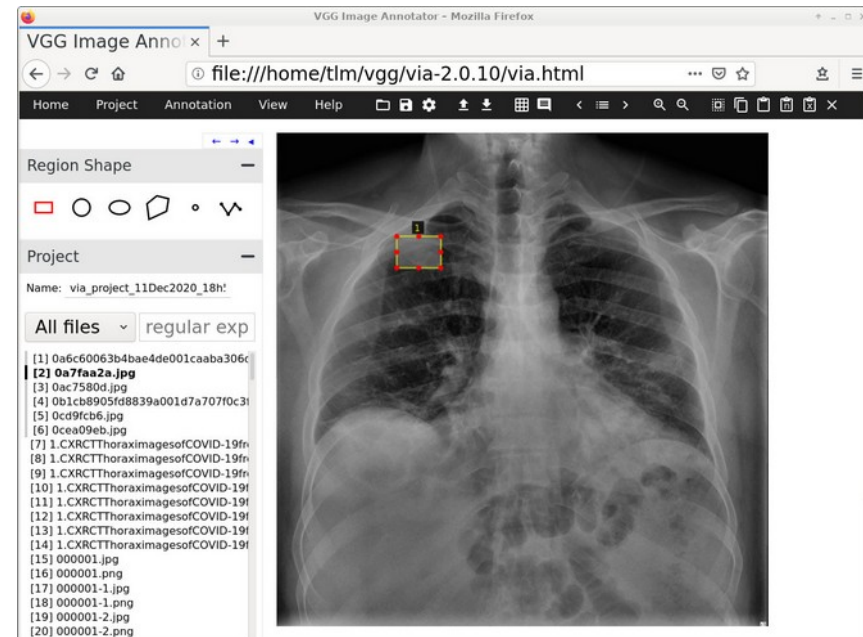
VGG Image Annotator - Mozilla Firefox

VGG Image Anno ×  +

file:///home/tlm/vgg/via-2.0.10/via.html

Home  Project  Annotation  View  Help

Region Shape

Project

Name: via_project_11Dec2020_18h!

All files  regular exp

[1] 0a6c60063b4bae4de001caaba306(
[2] 0a7faa2a.jpg
[3] 0ac7580d.jpg
[4] 0b1cb8905fd8839a001d7a707f0c3
[5] 0cd9fcb6.jpg
[6] 0cea09eb.jpg
[7] 1.CXRCTThoraximagesofCOVID-19fr
[8] 1.CXRCTThoraximagesofCOVID-19fr
[9] 1.CXRCTThoraximagesofCOVID-19fr
[10] 1.CXRCTThoraximagesofCOVID-19f
[11] 1.CXRCTThoraximagesofCOVID-19f
[12] 1.CXRCTThoraximagesofCOVID-19f
[13] 1.CXRCTThoraximagesofCOVID-19f
[14] 1.CXRCTThoraximagesofCOVID-19f
[15] 000001.jpg
[16] 000001.png
[17] 000001-1.jpg
[18] 000001-1.png
[19] 000001-2.jpg
[20] 000001-2.png

1